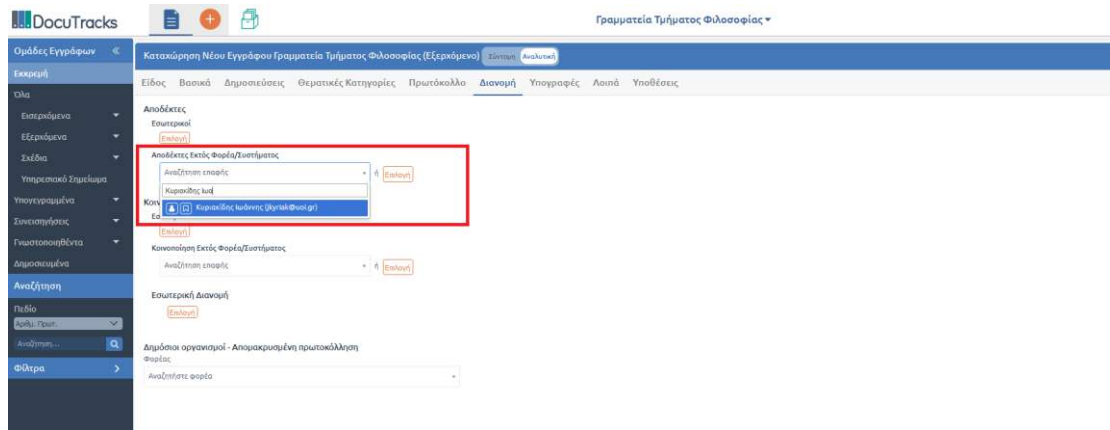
DocuTracks

Γραμματεία Τμήματος Φιλοσοφίας ▾

Ομάδες Εγγράφων «
Εκκρεμή
Όλα
Εισερχόμενα
Εξερχόμενα
Σχέδια
Υπηρεσιακό Σημείωμα
Υπογεγραμμένα
Συνεισηγήσεις
Γνωστοποιηθέντα
Δημοσιευμένα
Αναζήτηση
Πεδίο
Αριθμ. Πρωτ.
Αναζήτηση...
Φίλτρα >

Καταχώρηση Νέου Εγγράφου Γραμματεία Τμήματος Φιλοσοφίας (Εξερχόμενο) Σύντομη Αναλυτική

Είδος Βασικά Δημοσιεύσεις Θεματικές Κατηγορίες Πρωτόκολλο Διανομή Υπογραφές Λοιπά Υποθέσεις

Αποδέκτες
Εσωτερικοί
Επιλογή
Αποδέκτες Εκτός Φορέα/Συστήματος
Αναζήτηση επαφής ή Επιλογή
Κυριακίδης Ιωα
Κυριακίδης Ιωάννης (jkyriak@uoi.gr)
Κοιν
Εσ
Επιλογή
Κοινοποίηση Εκτός Φορέα/Συστήματος
Αναζήτηση επαφής ή Επιλογή
Εσωτερική Διανομή
Επιλογή

Δημόσιοι οργανισμοί - Απομακρυσμένη πρωτοκόλληση
Φορέας
Αναζητήστε φορέα